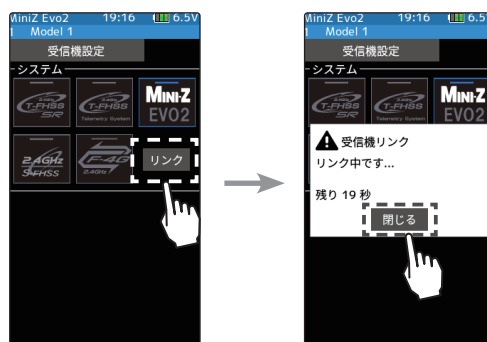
MiniZ Evo2 19:16 6.5V
1 Model 1
受信機設定
システム
T-FHSS SR
T-FHSS Telemetry System
MINI-Z EVO2
2.4GHz S-FHSS
F-4G 2.4GHz
リンク

MiniZ Evo2 19:16 6.5V
1 Model 1
受信機設定
システム
T-FHSS SR
T-FHSS Telemetry System
MINI-Z EVO2
受信機リンク
リンク中です...
残り 19 秒
閉じる